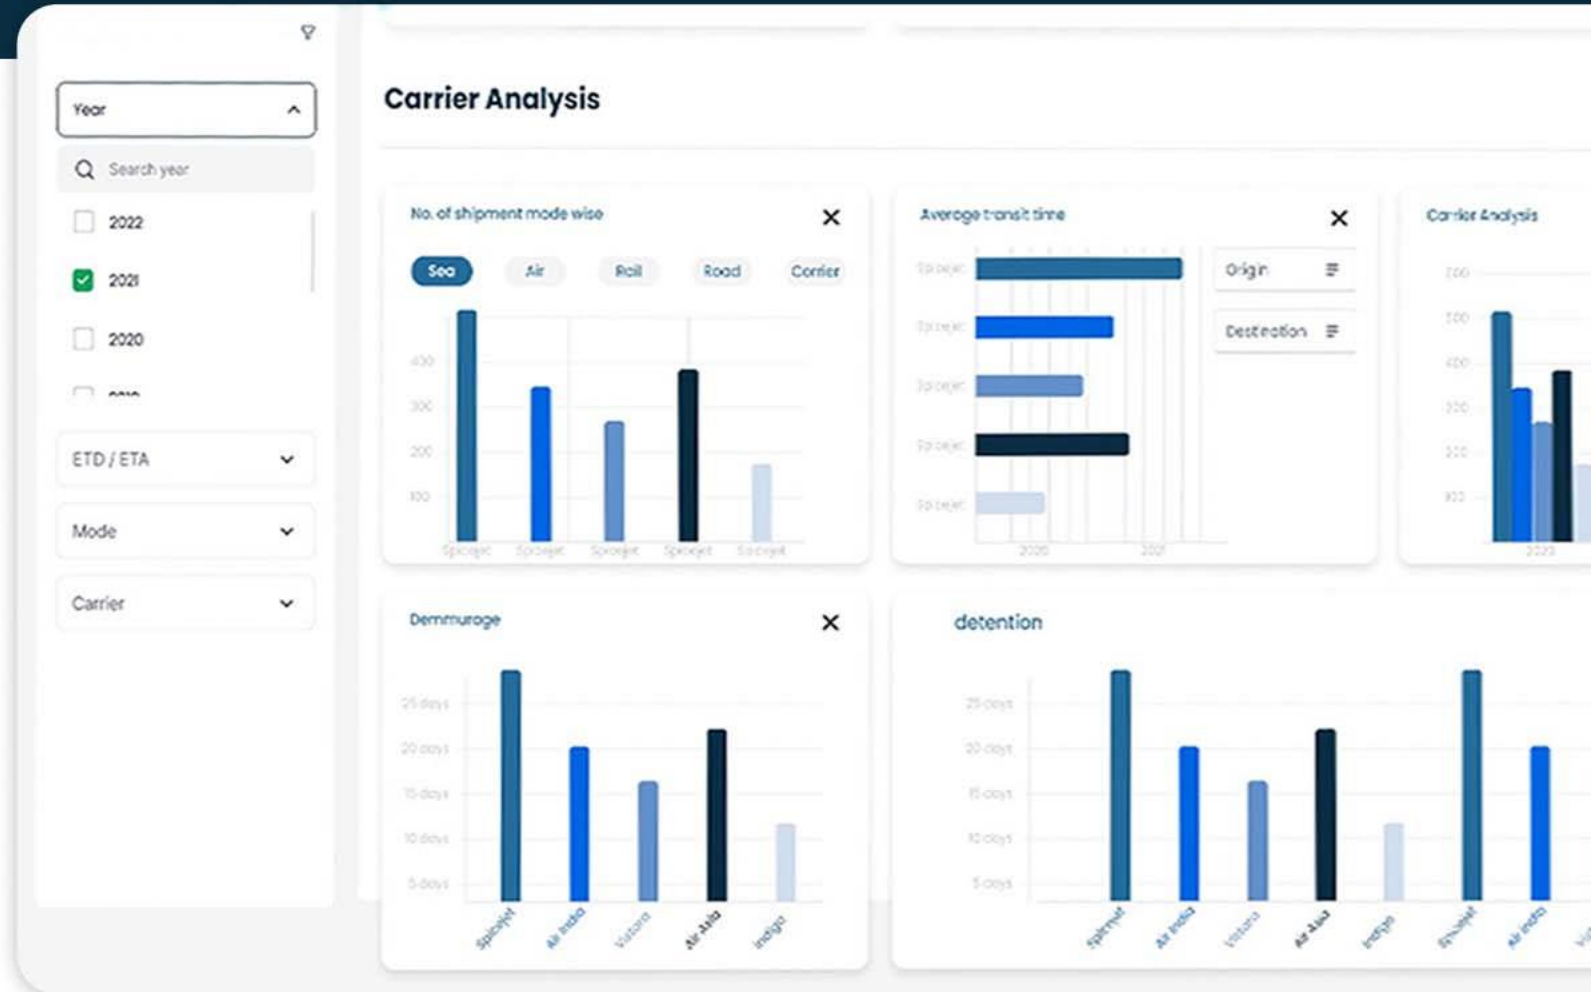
Year

Search year

2022

2021

2020

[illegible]

ETD / ETA

Mode

Carrier

Carrier Analysis

No. of shipment mode wise

Sea Air Rail Road Carrier

400
300
200
100

Spicejet Spicejet Spicejet Spicejet Spicejet

Average transit time

Spicejet
Spicejet
Spicejet
Spicejet
Spicejet

2020 2021

Origin

Destination

Carrier Analysis

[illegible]
500
400
300
200
100

2020

Demmurage

25 days
20 days
15 days
10 days
5 days

Spicejet Air India Vistara Air Asia Indigo

detention

25 days
20 days
15 days
10 days
5 days

Spicejet Air India Vistara Air Asia Indigo Spicejet Air India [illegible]